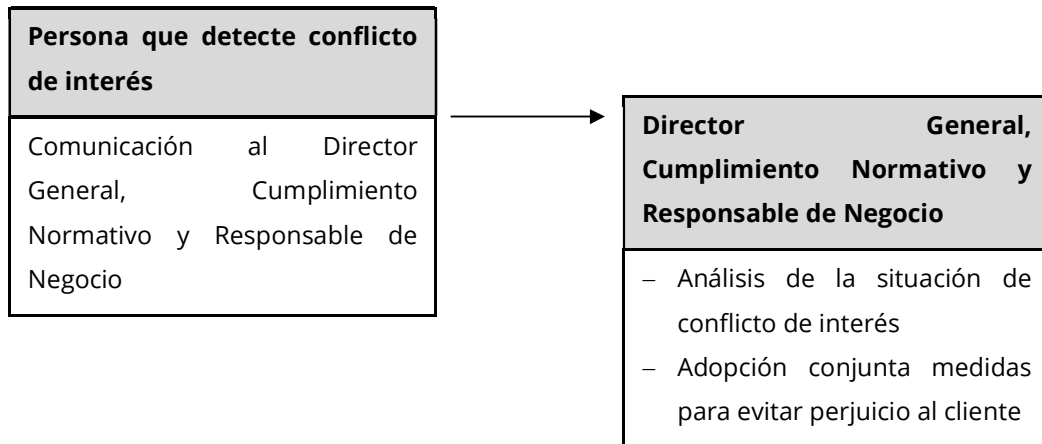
**Persona que detecte conflicto de interés**

Comunicación al Director General, Cumplimiento Normativo y Responsable de Negocio

**Director General, Cumplimiento Normativo y Responsable de Negocio**

– Análisis de la situación de conflicto de interés
– Adopción conjunta medidas para evitar perjuicio al cliente